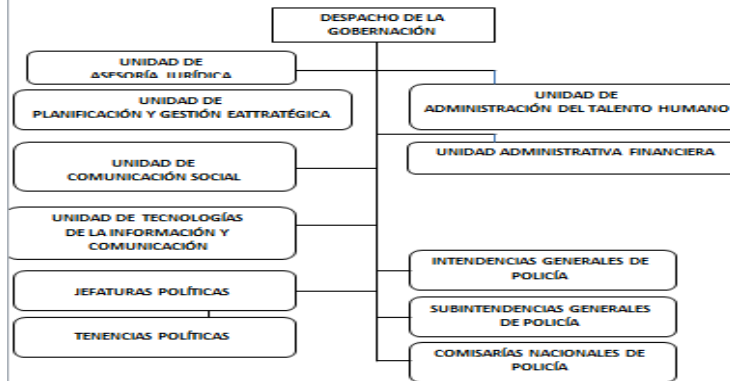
DESPACHO DE LA GOBERNACIÓN

UNIDAD DE ASESORÍA JURÍDICA

UNIDAD DE PLANIFICACIÓN Y GESTIÓN EATTRATÉGICA

UNIDAD DE COMUNICACIÓN SOCIAL

UNIDAD DE TECNOLOGÍAS DE LA INFORMACIÓN Y COMUNICACIÓN

JEFATURAS POLÍTICAS

TENENCIAS POLÍTICAS

UNIDAD DE ADMINISTRACIÓN DEL TALENTO HUMANO

UNIDAD ADMINISTRATIVA FINANCIERA

INTENDENCIAS GENERALES DE POLICÍA

SUBINTENDENCIAS GENERALES DE POLICÍA

COMISARÍAS NACIONALES DE POLICÍA